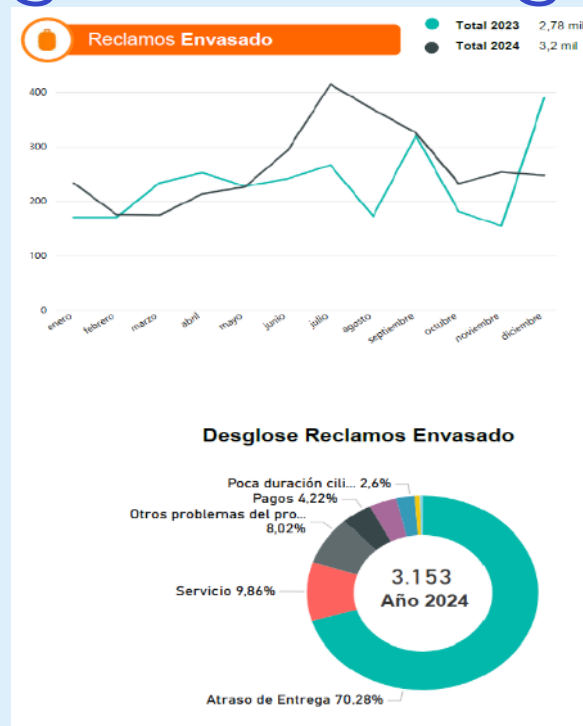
Reclamos **Envasado**

Total 2023 2,78 mil
Total 2024 3,2 mil

400
300
200
100
0

enero
febrero
marzo
abril
mayo
junio
julio
agosto
septiembre
octubre
noviembre
diciembre

Desglose Reclamos Envasado

Poca duración cili... 2,6%
Pagos 4,22%
Otros problemas del pro...
8,02%
Servicio 9,86%
Atraso de Entrega 70,28%

3.153
Año 2024